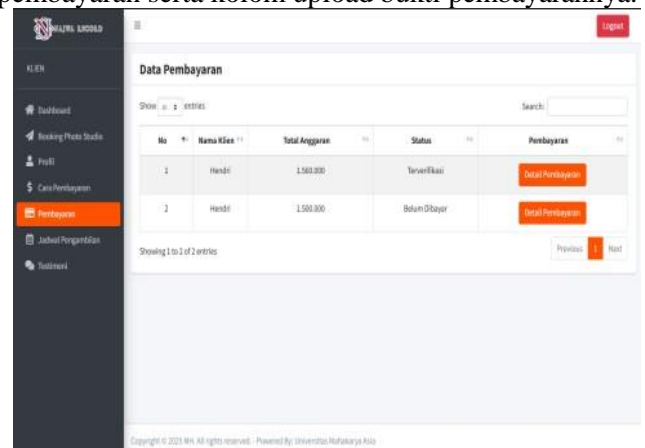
pembayaran serta kolom upload bukti pembayarannya.

MJ/RL LOGO

KLIEN

Dashboard

Booking Photo Studio

Profil

Cara Pembayaran

Pembayaran

Jadwal Pengambilan

Testimoni

Logout

Data Pembayaran

Show 10 entries

Search:

| No | Nama Klien | Total Anggaran | Status | Pembayaran |
|---|---|---|---|---|
| 1 | Hendri | 1.560.000 | Terverifikasi | Detail Pembayaran |
| 2 | Hendri | 1.500.000 | Belum Dibayar | Detail Pembayaran |

Showing 1 to 2 of 2 entries

Previous 1 Next

Copyright © 2021 MH. All rights reserved. · Powered By: Universitas Mahakarya Asia